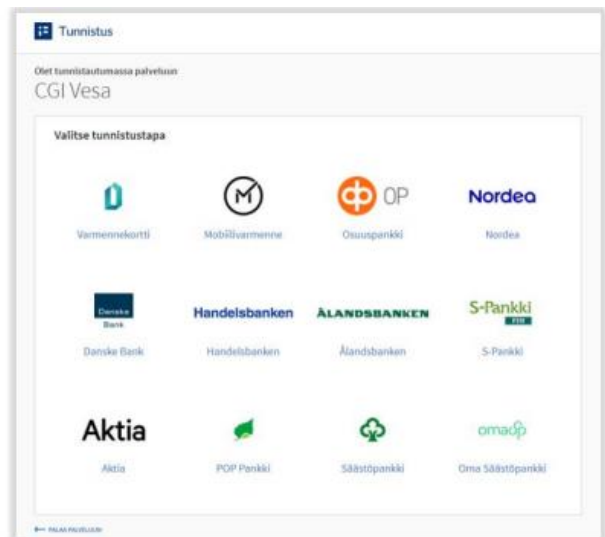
Tunnistus

Olet tunnistautumassa palveluun
CGI Vesa

Valitse tunnistustapa

Varmennekortti
Mobiilivarmenne
OP
Osuuspankki
Nordea
Nordea

Danske Bank
Danske Bank
Handelsbanken
Handelsbanken
ÅLANDSBANKEN
Ålandsbanken
S-Pankki
S-Pankki

Aktia
Aktia
POP Pankki
Säästöpankki
omasp
Oma Säästöpankki

PALAA PALVELUUN